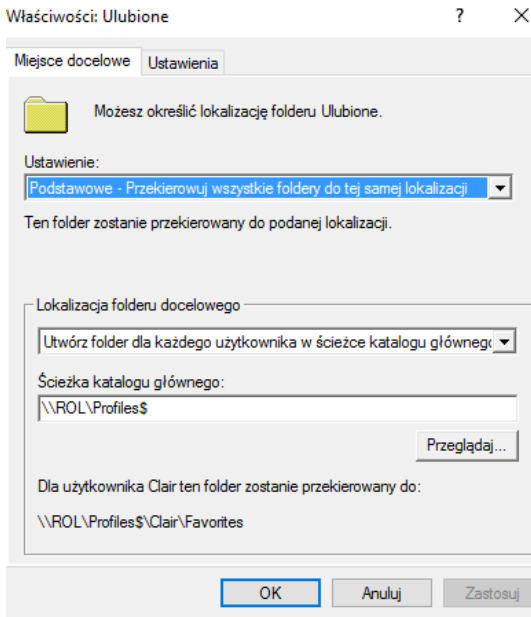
Właściwości: Ulubione ? ×

Miejsce docelowe | Ustawienia

Możesz określić lokalizację folderu Ulubione.

Ustawienie:
Podstawowe - Przekierowuj wszystkie foldery do tej samej lokalizacji

Ten folder zostanie przekierowany do podanej lokalizacji.

Lokalizacja folderu docelowego
Utwórz folder dla każdego użytkownika w ścieżce katalogu głównegc

Ścieżka katalogu głównego:
\\ROL\Profiles$

Przeglądaj...

Dla użytkownika Clair ten folder zostanie przekierowany do:

\\ROL\Profiles$\Clair\Favorites

OK | Anuluj | Zastosuj